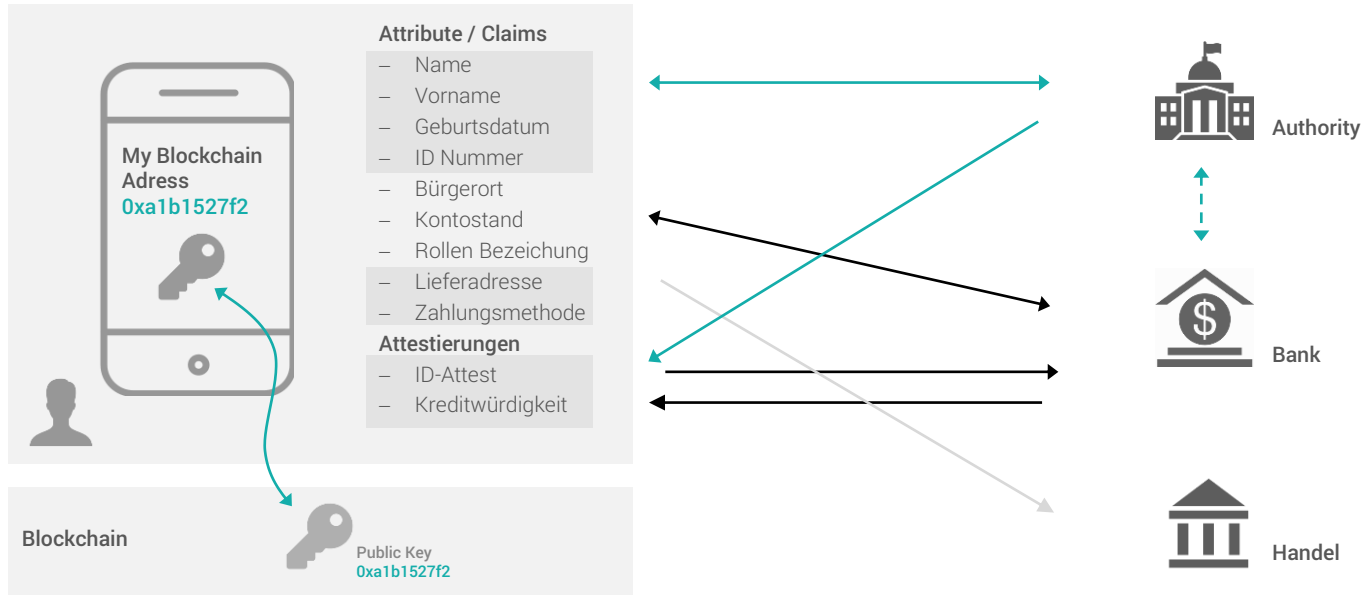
My Blockchain Adress
0xa1b1527f2

Attribute / Claims
– Name
– Vorname
– Geburtsdatum
– ID Nummer
– Bürgerort
– Kontostand
– Rollen Bezeichung
– Lieferadresse
– Zahlungsmethode

Attestierungen
– ID-Attest
– Kreditwürdigkeit

Authority

Bank

Handel

Blockchain

Public Key
0xa1b1527f2